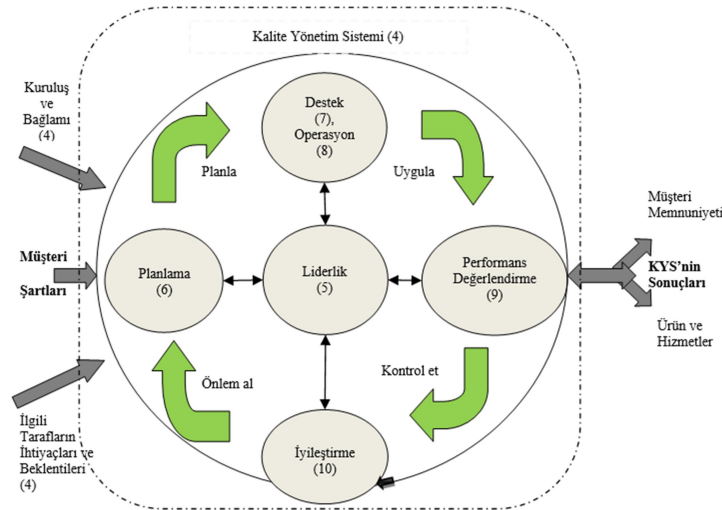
Kalite Yönetim Sistemi (4)

Kuruluş ve Bağlamı (4)

Müşteri Şartları

İlgili Tarafların İhtiyaçları ve Beklentileri (4)

Destek (7), Operasyon (8)

Planla

Uygula

Planlama (6)

Liderlik (5)

Performans Değerlendirme (9)

Önlem al

Kontrol et

İyileştirme (10)

Müşteri Memnuniyeti

KYS'nin Sonuçları

Ürün ve Hizmetler